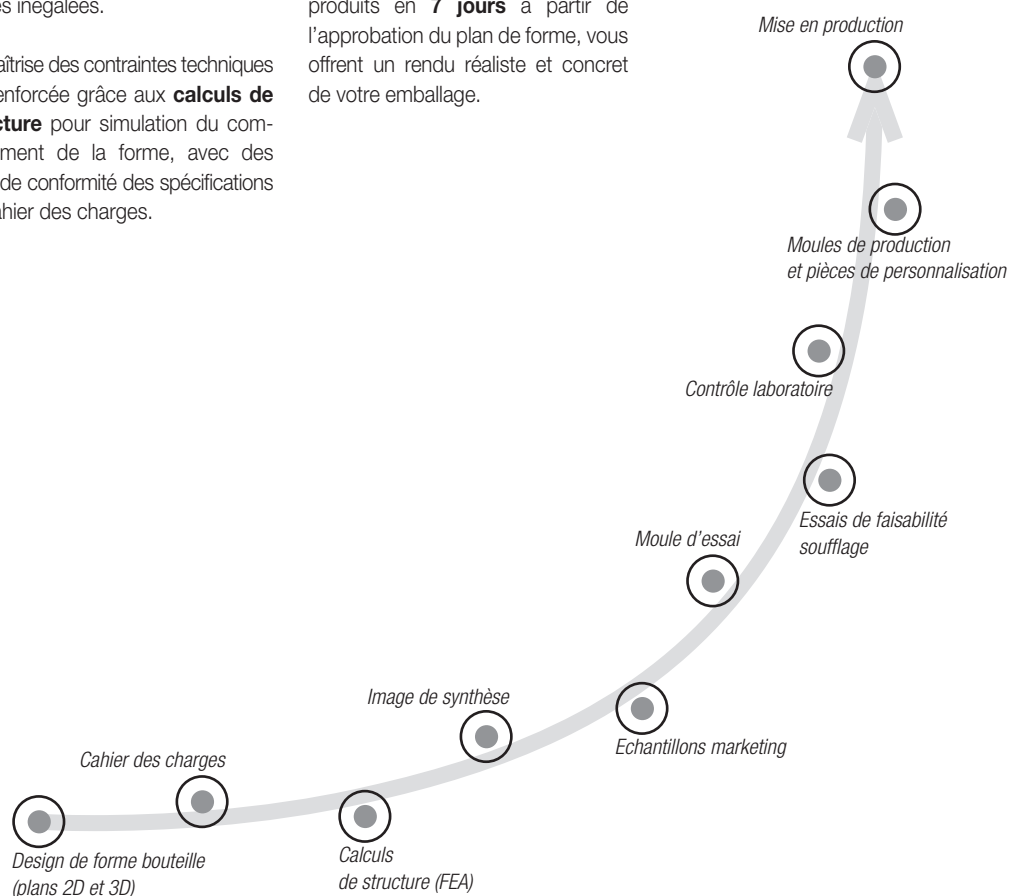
es inégalées.

aîtrise des contraintes techniques enforcée grâce aux **calculs de cture** pour simulation du comment de la forme, avec des de conformité des spécifications hier des charges.

produits en **7 jours** à partir de l'approbation du plan de forme, vous offrent un rendu réaliste et concret de votre emballage.

*Mise en production*

*Moules de production et pièces de personnalisation*

*Contrôle laboratoire*

*Essais de faisabilité soufflage*

*Moule d'essai*

*Image de synthèse*

*Echantillons marketing*

*Cahier des charges*

*Design de forme bouteille (plans 2D et 3D)*

*Calculs de structure (FEA)*